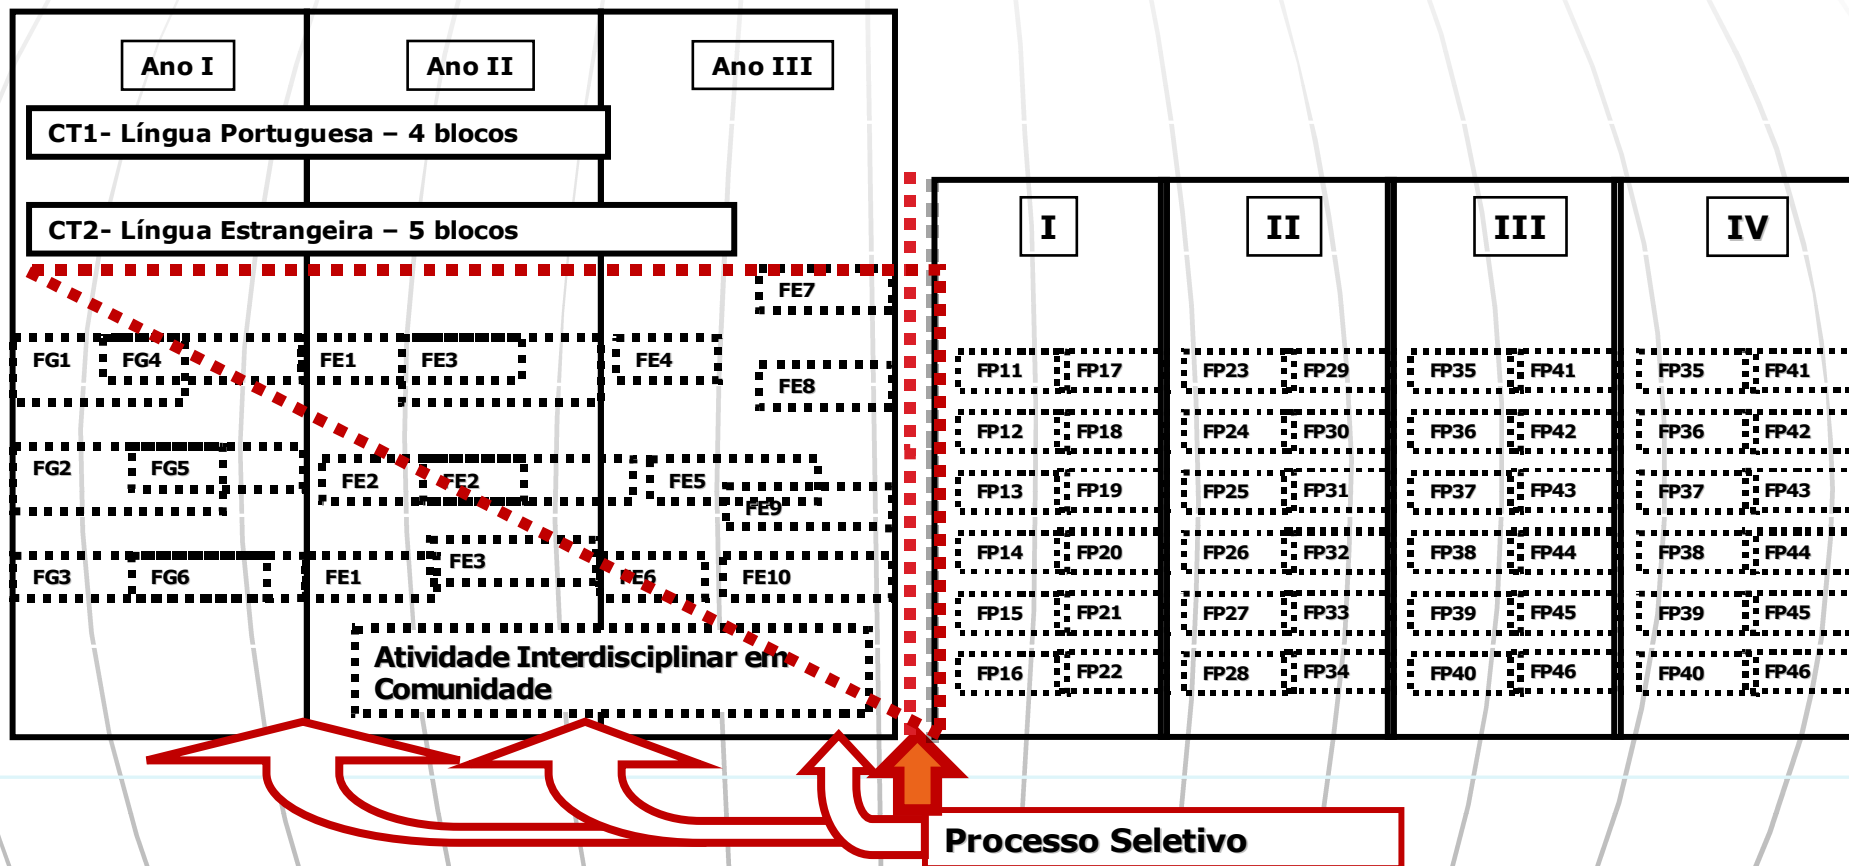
Ano I

Ano II

Ano III

CT1- Língua Portuguesa – 4 blocos

CT2- Língua Estrangeira – 5 blocos

FE7

FG1 FG4

FE1 FE3

FE4

FE8

FG2 FG5

FE2 FE2

FE5

FE9

FG3 FG6

FE1

FE3

FE6

FE10

Atividade Interdisciplinar em Comunidade

I

II

III

IV

| FP11 | FP17 | FP23 | FP29 | FP35 | FP41 | FP35 | FP41 |
|---|---|---|---|---|---|---|---|
| FP12 | FP18 | FP24 | FP30 | FP36 | FP42 | FP36 | FP42 |
| FP13 | FP19 | FP25 | FP31 | FP37 | FP43 | FP37 | FP43 |
| FP14 | FP20 | FP26 | FP32 | FP38 | FP44 | FP38 | FP44 |
| FP15 | FP21 | FP27 | FP33 | FP39 | FP45 | FP39 | FP45 |
| FP16 | FP22 | FP28 | FP34 | FP40 | FP46 | FP40 | FP46 |

Processo Seletivo